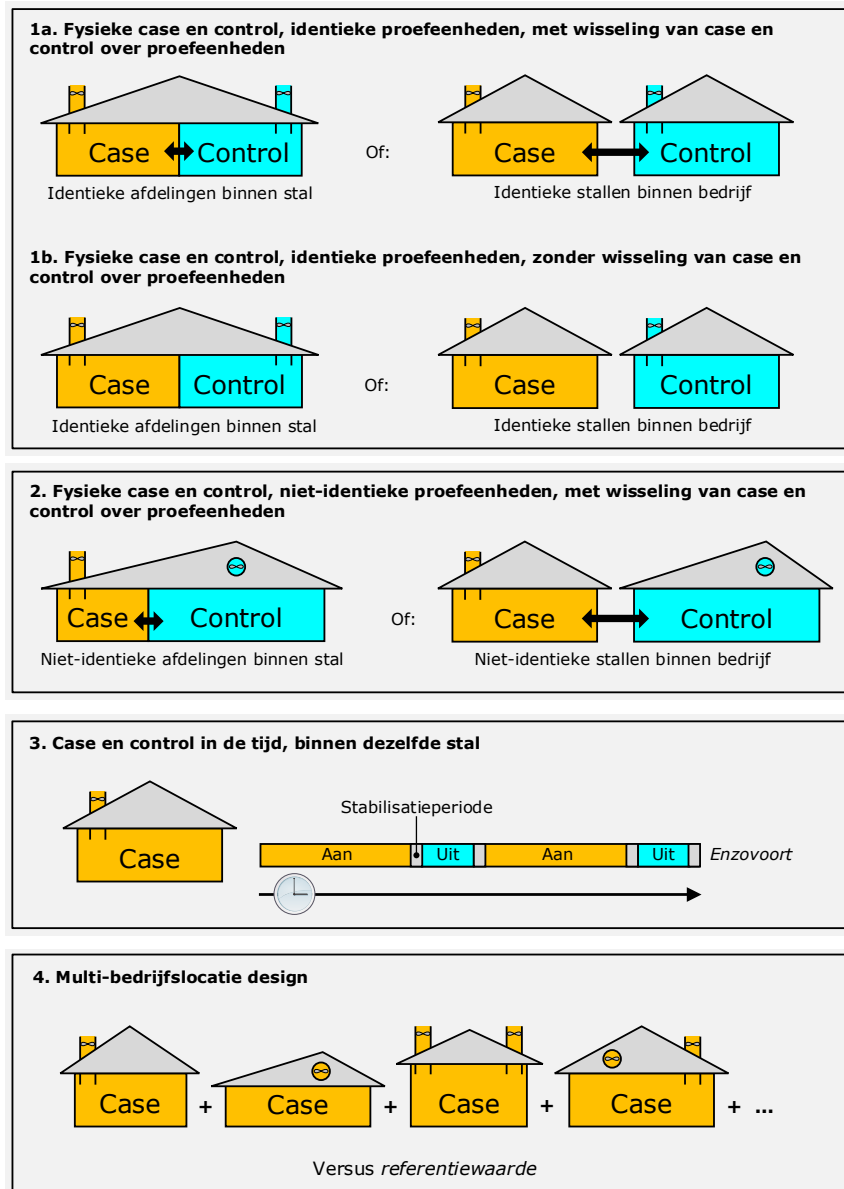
**1a. Fysieke case en control, identieke proefeenheden, met wisseling van case en control over proefeenheden**

Case Control

Identieke afdelingen binnen stal

Of:

Case Control

Identieke stallen binnen bedrijf

**1b. Fysieke case en control, identieke proefeenheden, zonder wisseling van case en control over proefeenheden**

Case Control

Identieke afdelingen binnen stal

Of:

Case Control

Identieke stallen binnen bedrijf

**2. Fysieke case en control, niet-identieke proefeenheden, met wisseling van case en control over proefeenheden**

Case Control

Niet-identieke afdelingen binnen stal

Of:

Case Control

Niet-identieke stallen binnen bedrijf

**3. Case en control in de tijd, binnen dezelfde stal**

Case

Stabilisatieperiode

Aan Uit Aan Uit *Enzovoort*

**4. Multi-bedrijfslocatie design**

Case + Case + Case + Case + ...

Versus *referentiewaarde*